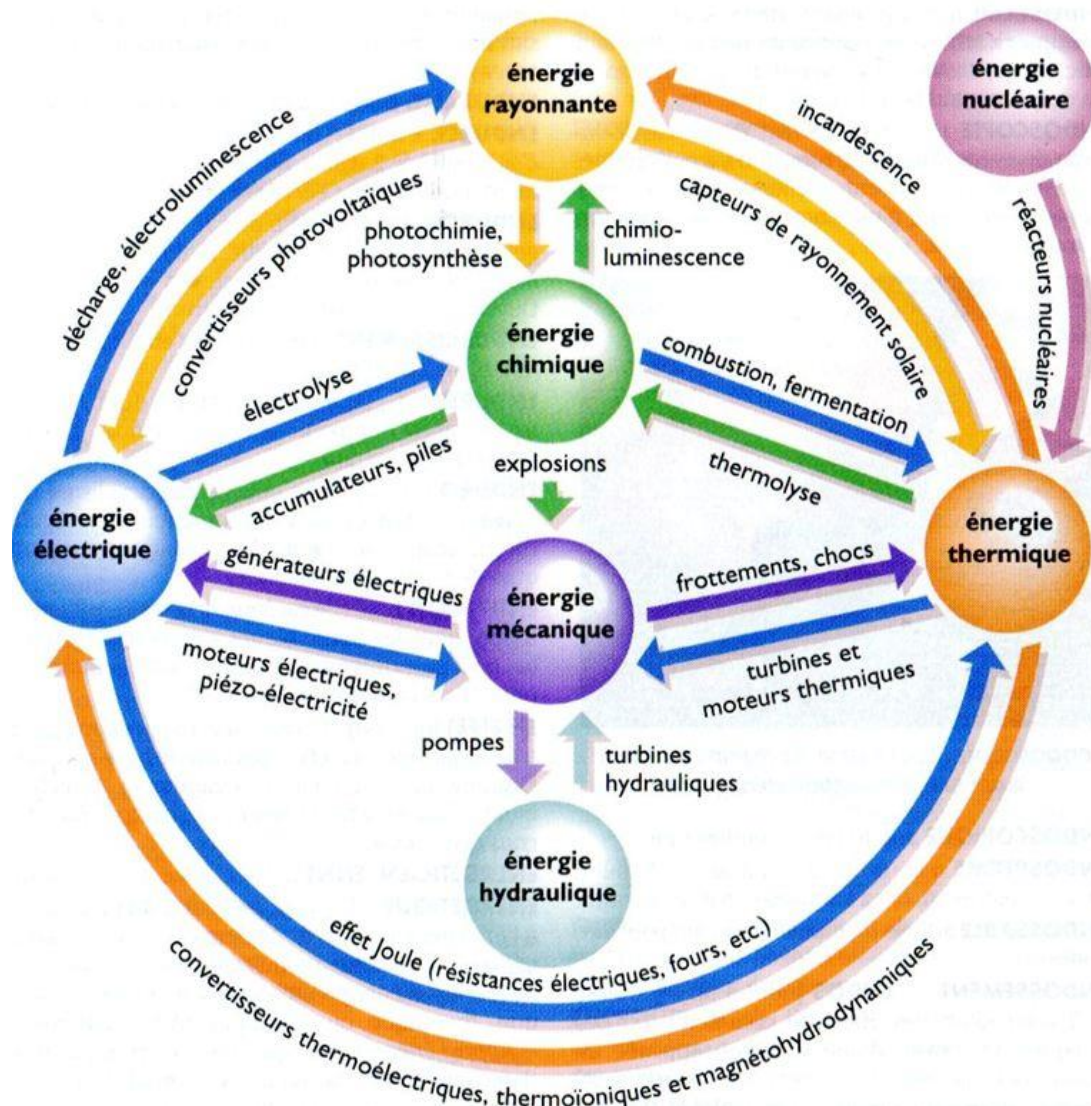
énergie rayonnante

énergie nucléaire

décharge, électroluminescence

convertisseurs photovoltaïques

incandescence

capteurs de rayonnement solaire

réacteurs nucléaires

photochimie, photosynthèse

chimio-luminescence

énergie chimique

électrolyse

accumulateurs, piles

combustion, fermentation

thermolyse

explosions

énergie électrique

énergie thermique

générateurs électriques

énergie mécanique

frottements, chocs

moteurs électriques, piézo-électricité

turbines et moteurs thermiques

pompes

turbines hydrauliques

énergie hydraulique

effet Joule (résistances électriques, fours, etc.)

convertisseurs thermoélectriques, thermoïoniques et magnétohydrodynamiques